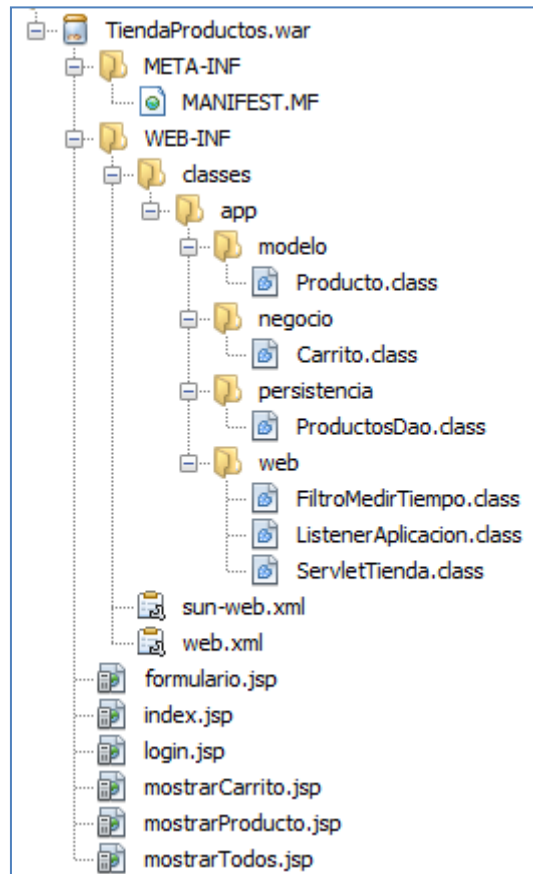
TiendaProductos.war
META-INF
MANIFEST.MF
WEB-INF
classes
app
modelo
Producto.class
negocio
Carrito.class
persistencia
ProductosDao.class
web
FiltroMedirTiempo.class
ListenerAplicacion.class
ServletTienda.class
sun-web.xml
web.xml
formulario.jsp
index.jsp
login.jsp
mostrarCarrito.jsp
mostrarProducto.jsp
mostrarTodos.jsp